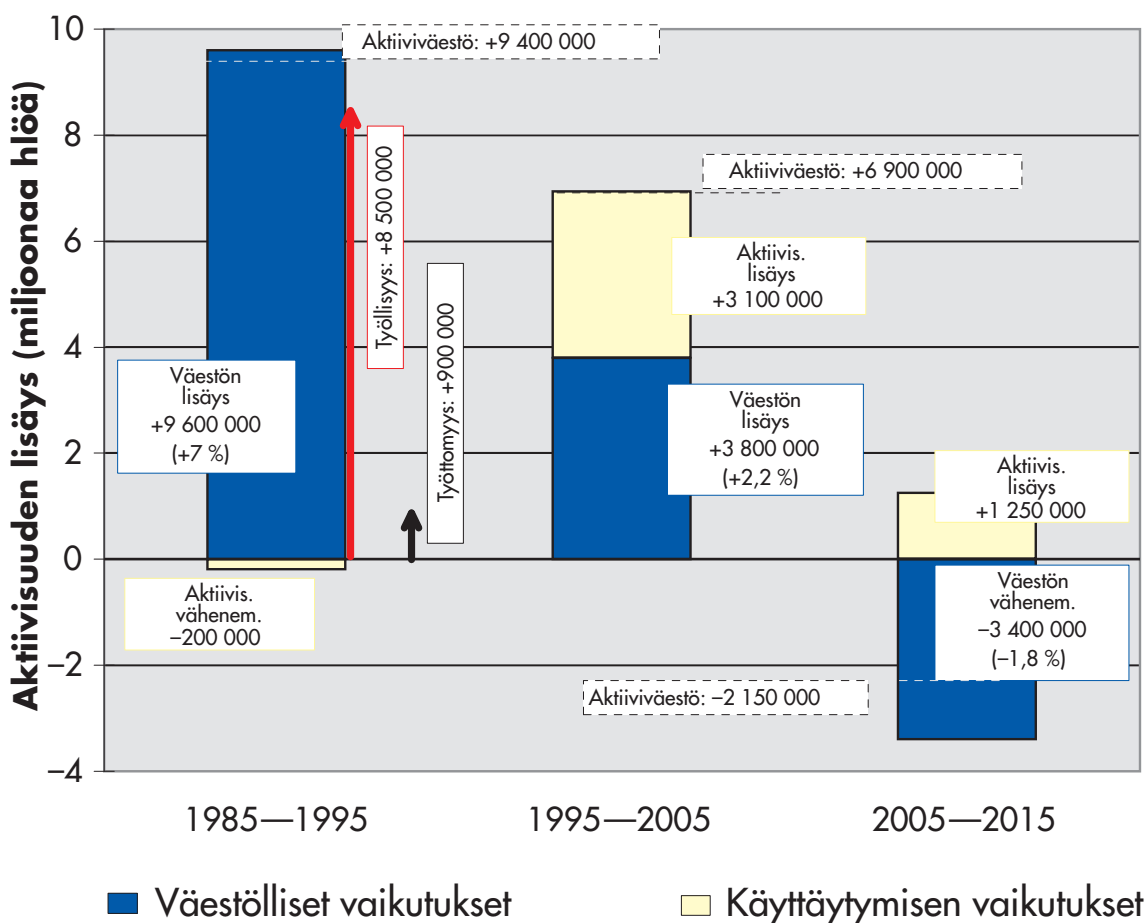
Aktiivisuuden lisäys (miljoonaa hlöä)

10
8
6
4
2
0
−2
−4

Aktiiviväestö: +9 400 000

Työllisyys: +8 500 000

Työttömyys: +900 000

Väestön lisäys +9 600 000 (+7 %)

Aktiivis. vähenem. −200 000

Aktiiviväestö: +6 900 000

Aktiivis. lisäys +3 100 000

Väestön lisäys +3 800 000 (+2,2 %)

Aktiivis. lisäys +1 250 000

Väestön vähenem. −3 400 000 (−1,8 %)

Aktiiviväestö: −2 150 000

1985—1995
1995—2005
2005—2015

Väestölliset vaikutukset
Käyttäytymisen vaikutukset